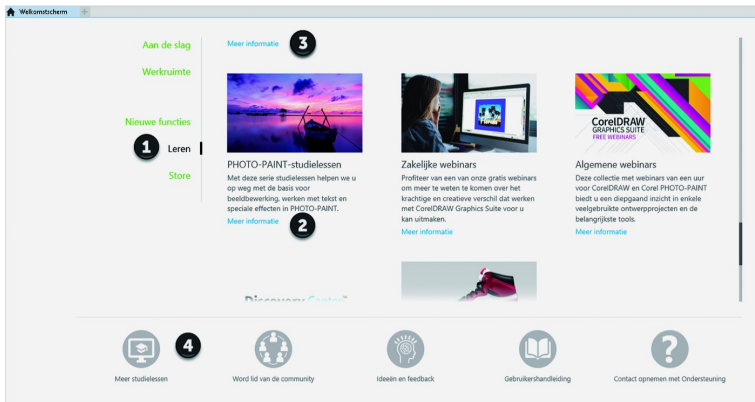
Welkomstscherm

Aan de slag
Werkruimte
Nieuwe functies
1 Leren
Store

Meer informatie 3

PHOTO-PAINT-studielessen
Met deze serie studielessen helpen we u op weg met de basis voor beeldbewerking, werken met tekst en speciale effecten in PHOTO-PAINT.
Meer informatie 2

CorelDRAW GRAPHICS SUITE FREE WEBINARS
Zakelijke webinars
Profiteer van een van onze gratis webinars om meer te weten te komen over het krachtige en creatieve verschil dat werken met CorelDRAW Graphics Suite voor u kan uitmaken.
Meer informatie

Algemene webinars
Deze collectie met webinars van een uur voor CorelDRAW en Corel PHOTO-PAINT biedt u een diepgaand inzicht in enkele veelgebruikte ontwerpprojecten en de belangrijkste tools.
Meer informatie

Discovery Center

4
Meer studielessen
Word lid van de community
Ideeën en feedback
Gebruikershandleiding
Contact opnemen met Ondersteuning